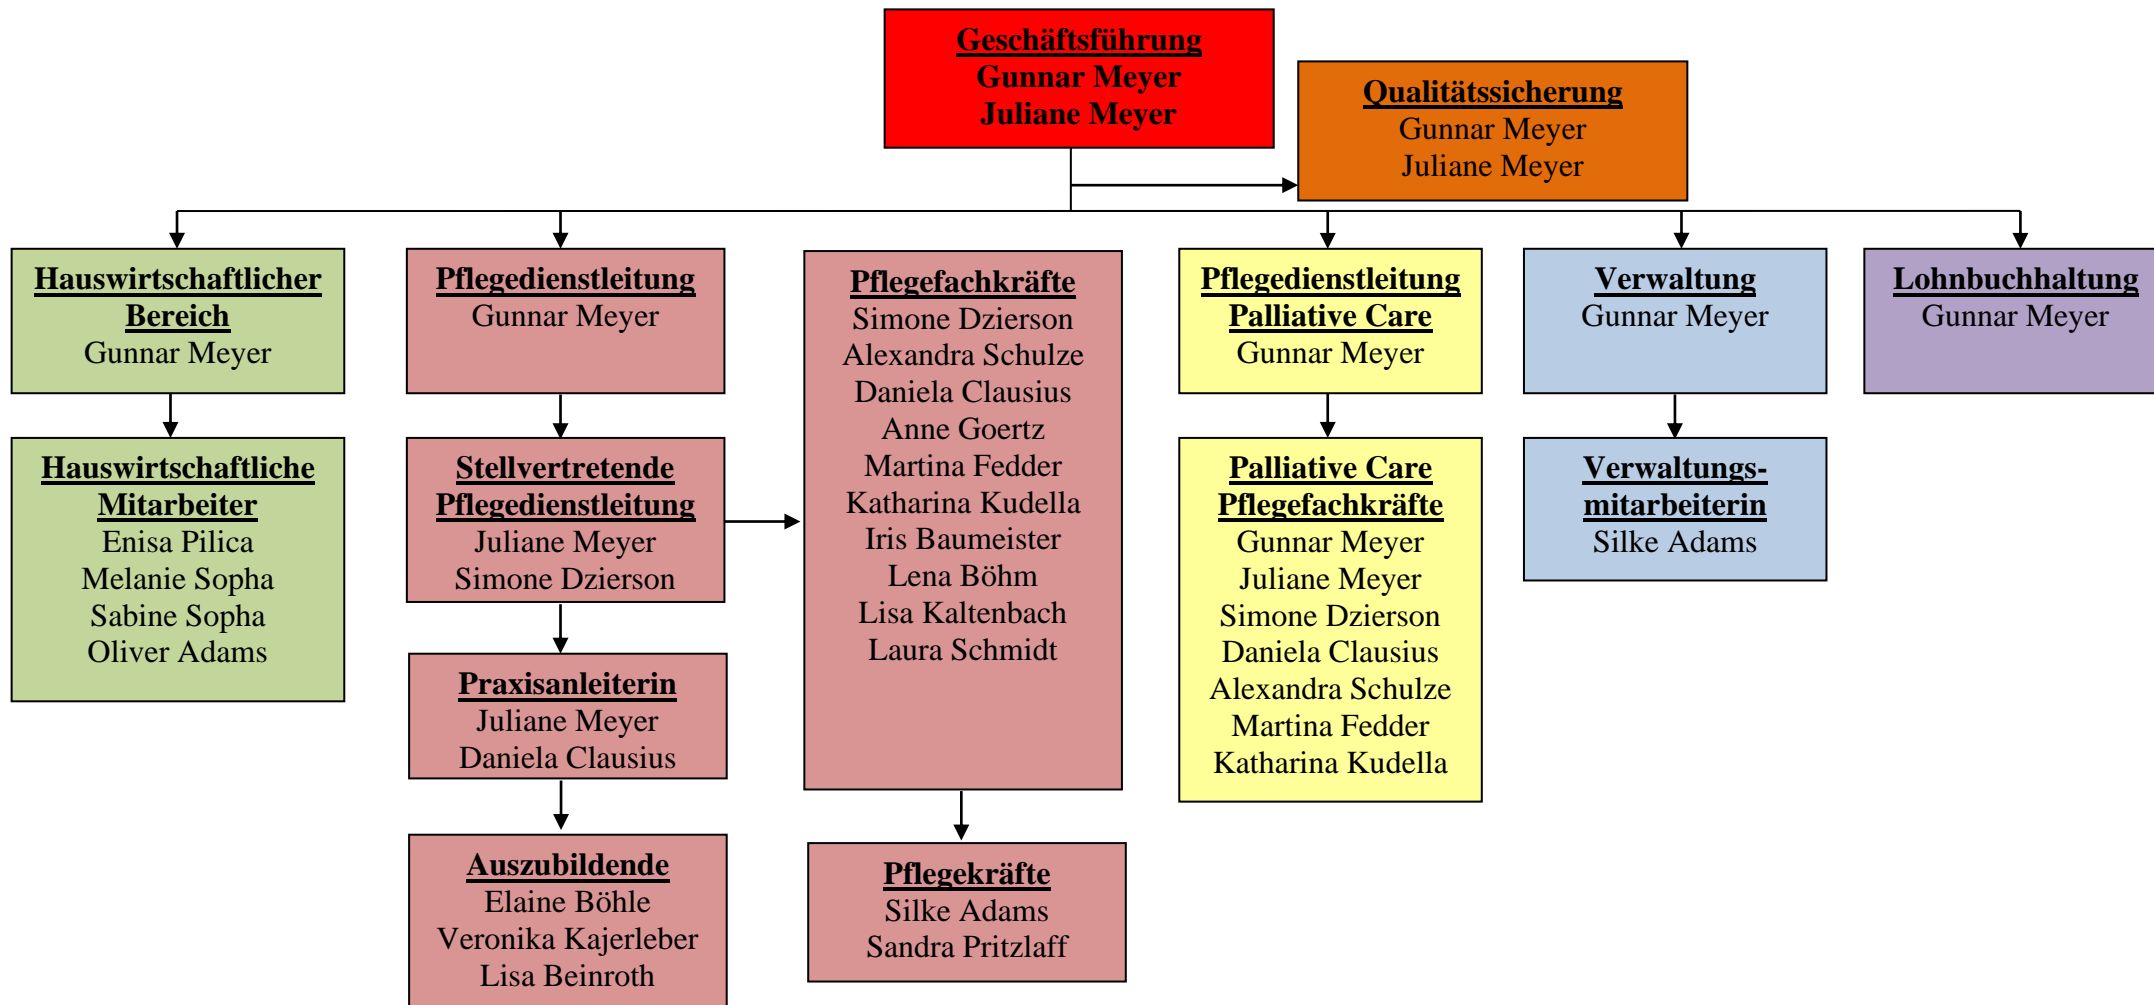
Geschäftsführung
Gunnar Meyer
Juliane Meyer

Qualitätssicherung
Gunnar Meyer
Juliane Meyer

Hauswirtschaftlicher Bereich
Gunnar Meyer

Hauswirtschaftliche Mitarbeiter
Enisa Pilica
Melanie Sopha
Sabine Sopha
Oliver Adams

Pflegedienstleitung
Gunnar Meyer

Stellvertretende Pflegedienstleitung
Juliane Meyer
Simone Dzierson

Praxisanleiterin
Juliane Meyer
Daniela Clausius

Auszubildende
Elaine Böhle
Veronika Kajerleber
Lisa Beinroth

Pflegefachkräfte
Simone Dzierson
Alexandra Schulze
Daniela Clausius
Anne Goertz
Martina Fedder
Katharina Kudella
Iris Baumeister
Lena Böhm
Lisa Kaltenbach
Laura Schmidt

Pflegekräfte
Silke Adams
Sandra Pritzlaff

Pflegedienstleitung Palliative Care
Gunnar Meyer

Palliative Care Pflegefachkräfte
Gunnar Meyer
Juliane Meyer
Simone Dzierson
Daniela Clausius
Alexandra Schulze
Martina Fedder
Katharina Kudella

Verwaltung
Gunnar Meyer

Verwaltungsmitarbeiterin
Silke Adams

Lohnbuchhaltung
Gunnar Meyer